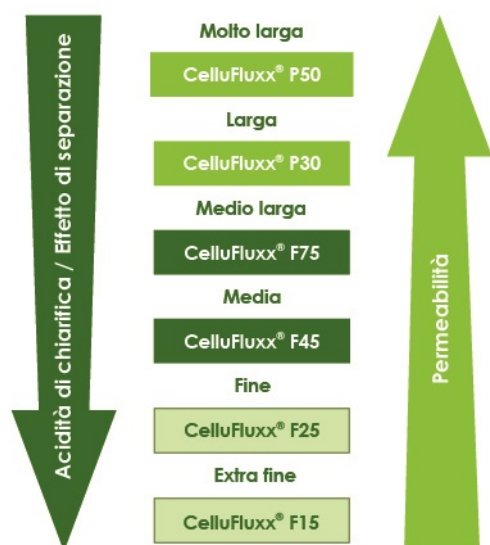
Acidità di chiarifica / Effetto di separazione

Molto larga

CelluFluxx® P50

Larga

CelluFluxx® P30

Medio larga

CelluFluxx® F75

Media

CelluFluxx® F45

Fine

CelluFluxx® F25

Extra fine

CelluFluxx® F15

Permeabilità